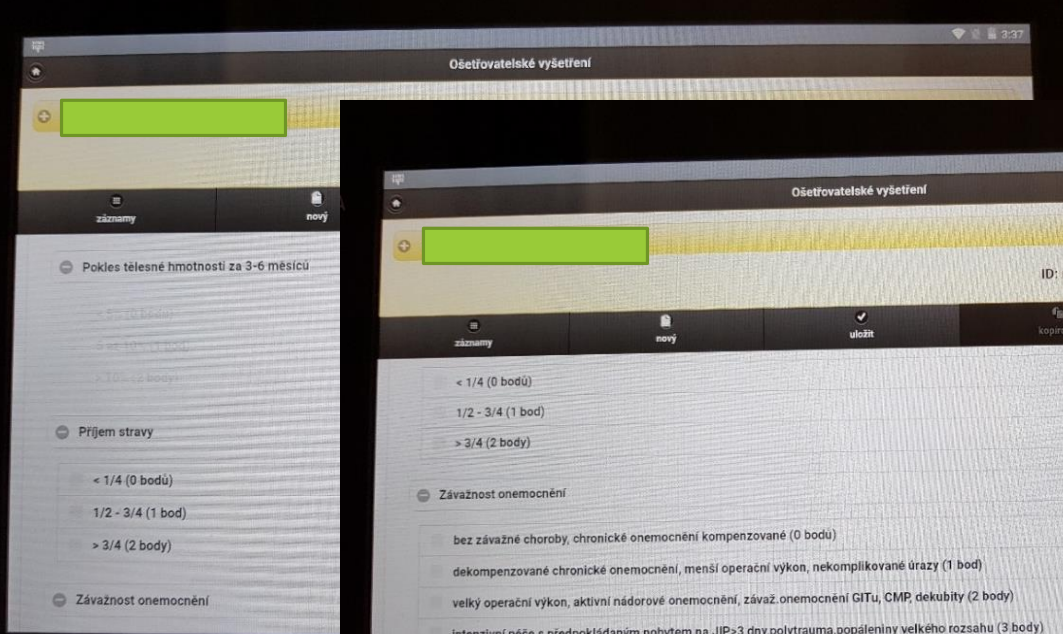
3:37

Ošetřovatelské vyšetření

záznamy

nový

Pokles tělesné hmotnosti za 3-6 měsíců

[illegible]

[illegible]

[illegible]

Příjem stravy

< 1/4 (0 bodů)

1/2 - 3/4 (1 bod)

> 3/4 (2 body)

Závažnost onemocnění

Ošetřovatelské vyšetření

ID:

záznamy

nový

uložit

kopír

< 1/4 (0 bodů)

1/2 - 3/4 (1 bod)

> 3/4 (2 body)

Závažnost onemocnění

bez závažné choroby, chronické onemocnění kompenzované (0 bodů)

dekompenzované chronické onemocnění, menší operační výkon, nekomplikované úrazy (1 bod)

velký operační výkon, aktivní nádorové onemocnění, zá­važ. onemocnění GITu, CMP, dekubity (2 body)

intenzivní péče s předpokládaným pobytem na JIP>3 dny,polytrauma,popáleniny velkého rozsahu (3 body)